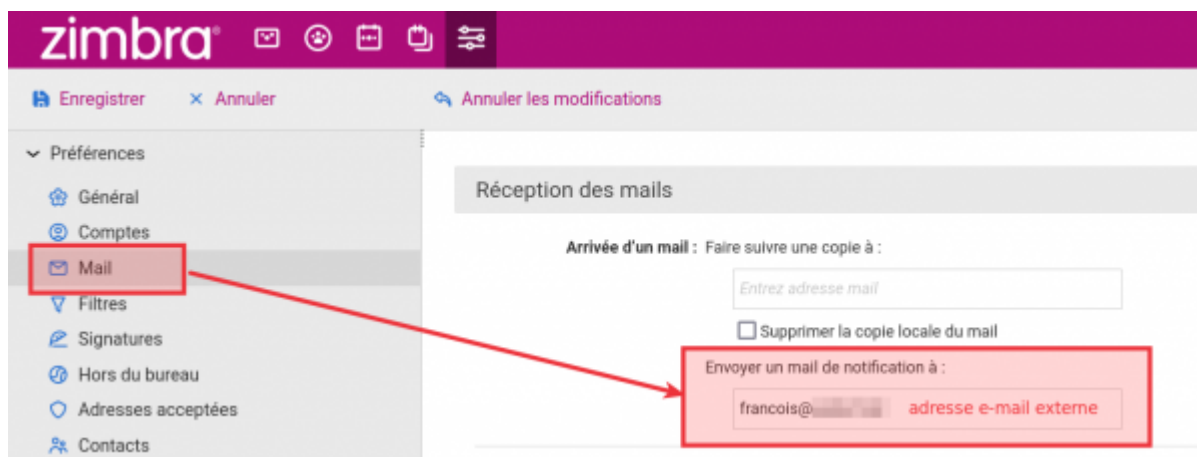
zimbra

Enregistrer × Annuler

Annuler les modifications

Préférences

Général

Comptes

Mail

Filtres

Signatures

Hors du bureau

Adresses acceptées

Contacts

Réception des mails

Arrivée d'un mail : Faire suivre une copie à :

Entrez adresse mail

Supprimer la copie locale du mail

Envoyer un mail de notification à :

francois@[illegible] adresse e-mail externe